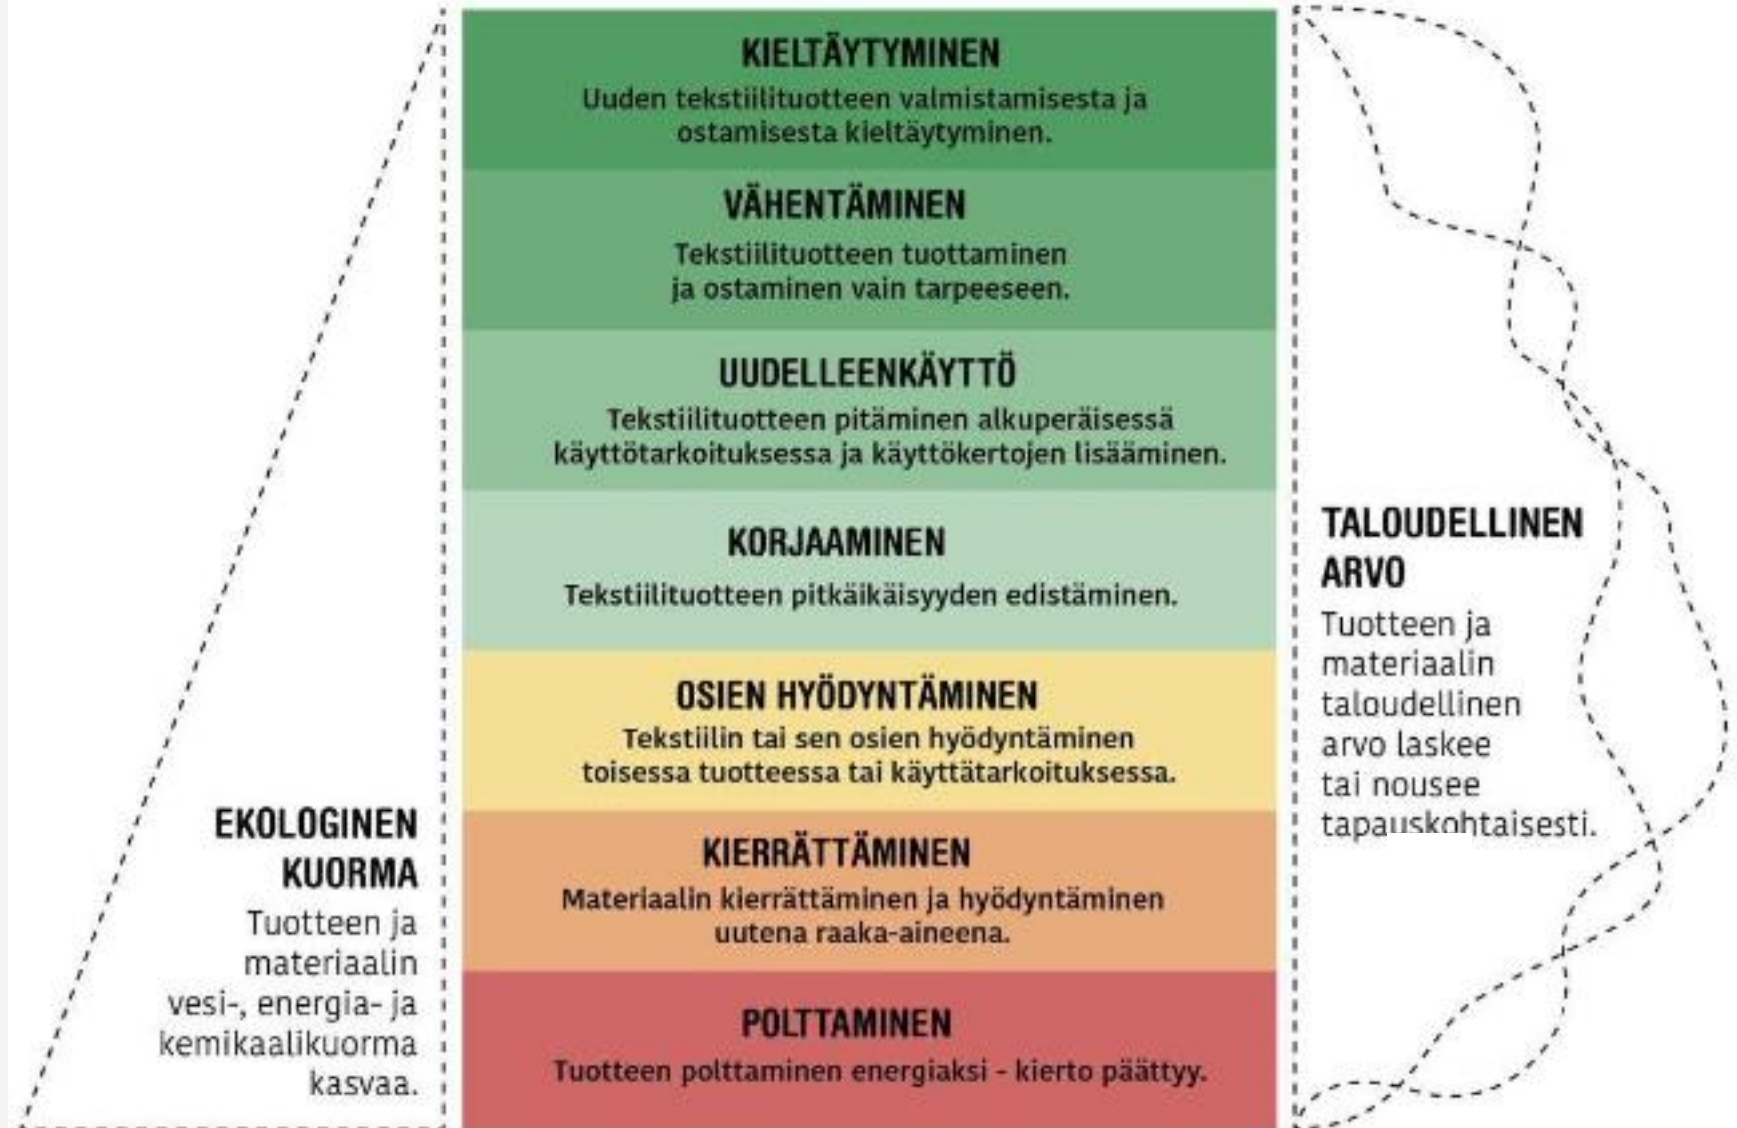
KIELTÄYTYMINEN
Uuden tekstiilituotteen valmistamisesta ja ostamisesta kieltäytyminen.

VÄHENTÄMINEN
Tekstiilituotteen tuottaminen ja ostaminen vain tarpeeseen.

UUDELLEENKÄYTTÖ
Tekstiilituotteen pitäminen alkuperäisessä käyttötarkoituksessa ja käyttökertojen lisääminen.

KORJAAMINEN
Tekstiilituotteen pitkäikäisyyden edistäminen.

OSIEN HYÖDYNTÄMINEN
Tekstiilin tai sen osien hyödyntäminen toisessa tuotteessa tai käyttätarkoituksessa.

KIERRÄTTÄMINEN
Materiaalin kierrättäminen ja hyödyntäminen uutena raaka-aineena.

POLTTAMINEN
Tuotteen polttaminen energiaksi - kierto päättyy.

EKOLOGINEN KUORMA
Tuotteen ja materiaalin vesi-, energia- ja kemikaalikuorma kasvaa.

TALOUDELLINEN ARVO
Tuotteen ja materiaalin taloudellinen arvo laskee tai nousee tapauskohtaisesti.